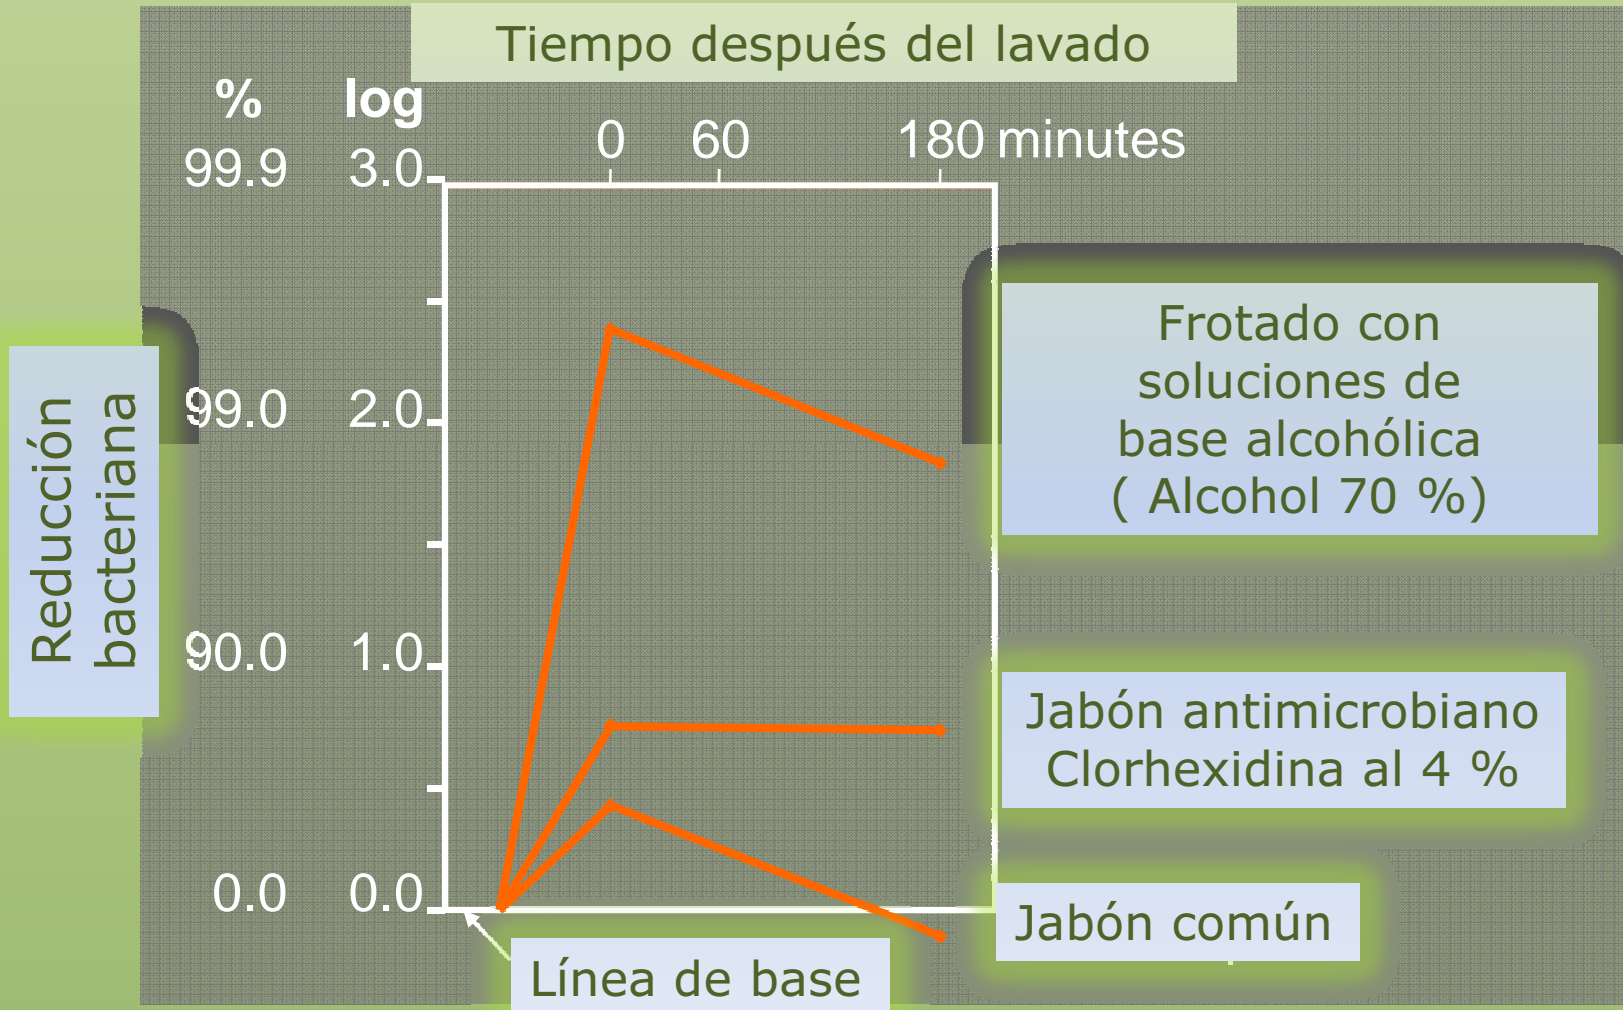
Tiempo después del lavado

% log

99.9 3.0

99.0 2.0

90.0 1.0

0.0 0.0

0 60 180 minutes

Reducción bacteriana

Frotado con soluciones de base alcohólica ( Alcohol 70 %)

Jabón antimicrobiano Clorhexidina al 4 %

Jabón común

Línea de base